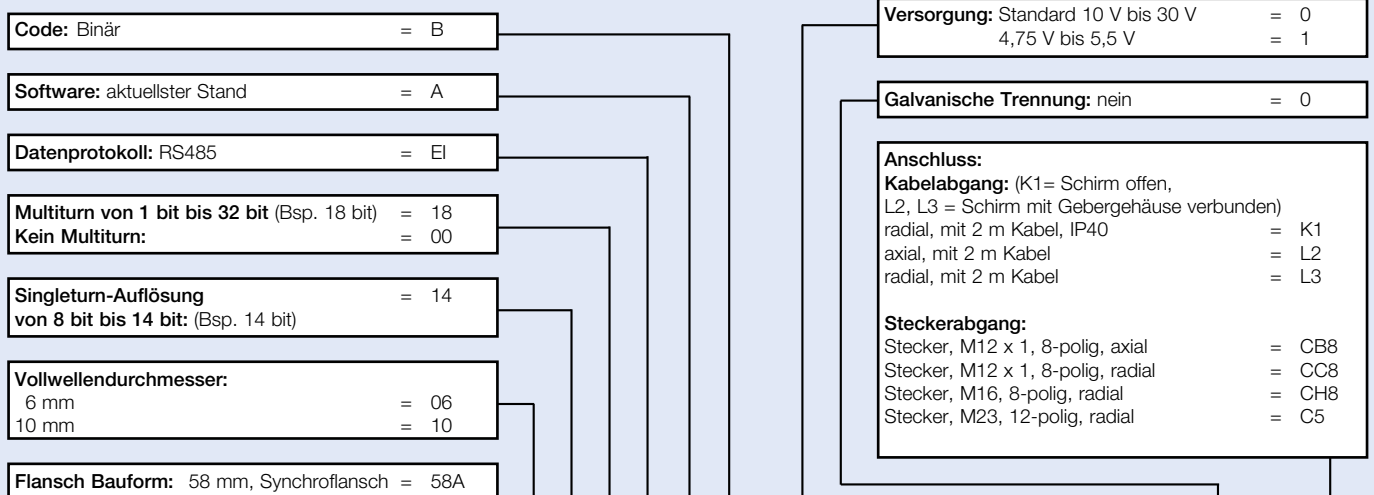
**Code:** Binär = B

**Software:** aktuellster Stand = A

**Datenprotokoll:** RS485 = El

**Multiturn von 1 bit bis 32 bit** (Bsp. 18 bit) = 18
**Kein Multiturn:** = 00

**Singleturn-Auflösung** = 14
**von 8 bit bis 14 bit:** (Bsp. 14 bit)

**Vollwellendurchmesser:**
6 mm = 06
10 mm = 10

**Flansch Bauform:** 58 mm, Synchroflansch = 58A

**Versorgung:** Standard 10 V bis 30 V = 0
4,75 V bis 5,5 V = 1

**Galvanische Trennung:** nein = 0

**Anschluss:**
**Kabelabgang:** (K1= Schirm offen,
L2, L3 = Schirm mit Gebergehäuse verbunden)
radial, mit 2 m Kabel, IP40 = K1
axial, mit 2 m Kabel = L2
radial, mit 2 m Kabel = L3

**Steckerabgang:**
Stecker, M12 x 1, 8-polig, axial = CB8
Stecker, M12 x 1, 8-polig, radial = CC8
Stecker, M16, 8-polig, radial = CH8
Stecker, M23, 12-polig, radial = C5